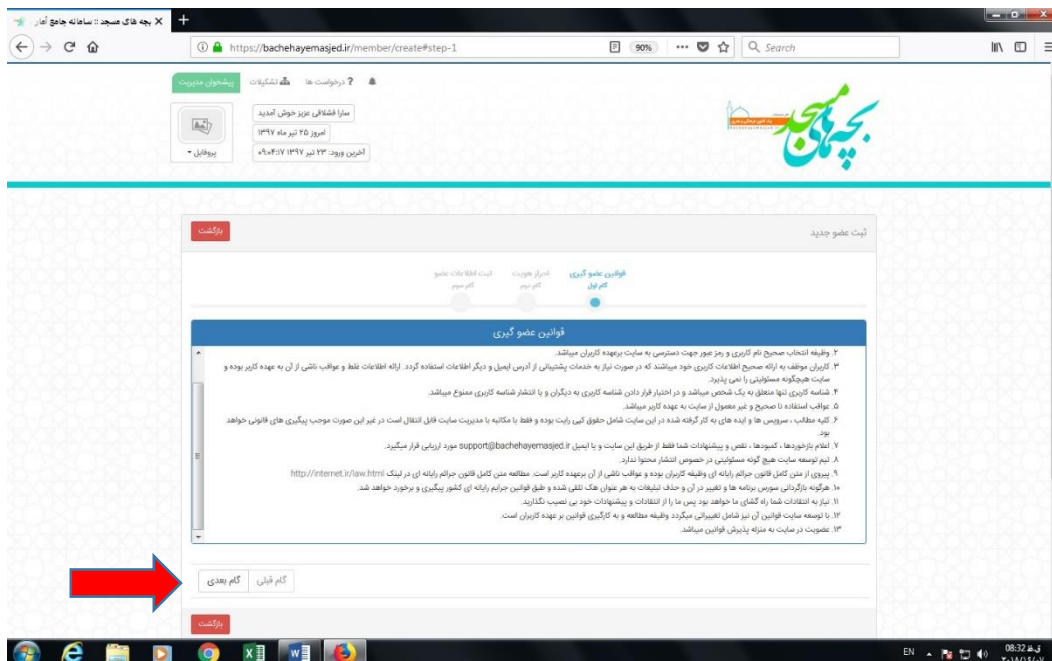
بچه های مسجد :: سامانه جامع آمار

https://bachehayemasjed.ir/member/create#step-1

90%

Search

پیشخوان مدیریت

تشکیلات

درخواست ها

سارا فشلاقی عزیز خوش آمدید

امروز ۲۵ تیر ماه ۱۳۹۷

آخرین ورود: ۲۳ تیر ۱۳۹۷ ۰۹:۰۴:۱۷

پروفایل

بچه های مسجد

ثبت عضو جدید

بازگشت

قوانین عضو گیری
گام اول

احراز هویت
گام دوم

ثبت اطلاعات عضو
گام سوم

قوانین عضو گیری

۲. وظیفه انتخاب صحیح نام کاربری و رمز عبور جهت دسترسی به سایت برعهده کاربران میباشد.

۳. کاربران موظف به ارائه صحیح اطلاعات کاربری خود میباشند که در صورت نیاز به خدمات پشتیبانی از آدرس ایمیل و دیگر اطلاعات استفاده گردد. ارائه اطلاعات غلط و عواقب ناشی از آن به عهده کاربر بوده و سایت هیچگونه مسئولیتی را نمی پذیرد.

۴. شناسه کاربری تنها متعلق به یک شخص میباشد و در اختیار قرار دادن شناسه کاربری به دیگران و یا انتشار شناسه کاربری ممنوع میباشد.

۵. عواقب استفاده نا صحیح و غیر معمول از سایت به عهده کاربر میباشد.

۶. کلیه مطالب ، سرویس ها و ایده های به کار گرفته شده در این سایت شامل حقوق کپی رایت بوده و فقط با مکاتبه با مدیریت سایت قابل انتقال است در غیر این صورت موجب پیگیری های قانونی خواهد بود.

۷. اعلام بازخوردها ، کمبودها ، نقص و پیشنهادات شما فقط از طریق این سایت و یا ایمیل support@bachehayemasjed.ir مورد ارزیابی قرار میگیرد.

۸. تیم توسعه سایت هیچ گونه مسئولیتی در خصوص انتشار محتوا ندارد.

۹. پیروی از متن کامل قانون جرائم رایانه ای وظیفه کاربران بوده و عواقب ناشی از آن برعهده کاربر است. مطالعه متن کامل قانون جرائم رایانه ای در لینک http://internet.ir/law.html

۱۰. هرگونه بازگردانی سورس برنامه ها و تغییر در آن و حذف تبلیغات به هر عنوان هک تلقی شده و طبق قوانین جرایم رایانه ای کشور پیگیری و برخورد خواهد شد.

۱۱. نیاز به انتقادات شما راه گشای ما خواهد بود پس ما را از انتقادات و پیشنهادات خود بی نصیب نگذارید.

۱۲. با توسعه سایت قوانین آن نیز شامل تغییراتی میگردد وظیفه مطالعه و به کارگیری قوانین بر عهده کاربران است.

۱۳. عضویت در سایت به منزله پذیرش قوانین میباشد.

گام قبلی

گام بعدی

بازگشت

EN

08:32 ق.ظ
۲۰۱۸/۰۷/۱۶